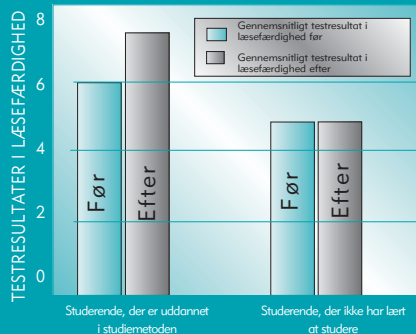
TESTRESULTATER I LÆSEFÆRDIGHED

8
6
4
2
0

Gennemsnitligt testresultat i læsefærdighed før
Gennemsnitligt testresultat i læsefærdighed efter

Før
Efter
Før
Efter

Studerende, der er uddannet i studiemetoden
Studerende, der ikke har lært at studere